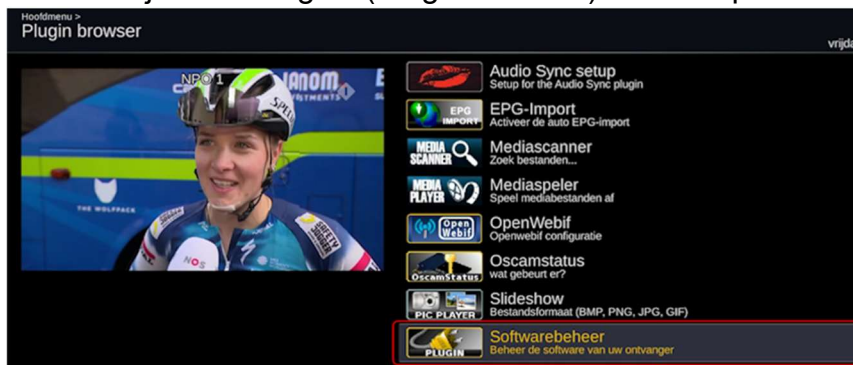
Hoofdmenu >
Plugin browser

vrijda

NPO 1

Audio Sync setup
Setup for the Audio Sync plugin

EPG IMPORT
EPG-Import
Activeer de auto EPG-import

MEDIA SCANNER
Mediascanner
Zoek bestanden...

MEDIA PLAYER
Mediaspeler
Speel mediabestanden af

Open Webif
OpenWebif
Openwebif configuratie

OscamStatus
Oscamstatus
wat gebeurt er?

PIC PLAYER
Slideshow
Bestandsformaat (BMP, PNG, JPG, GIF)

PLUGIN
Softwarebeheer
Beheer de software van uw ontvanger